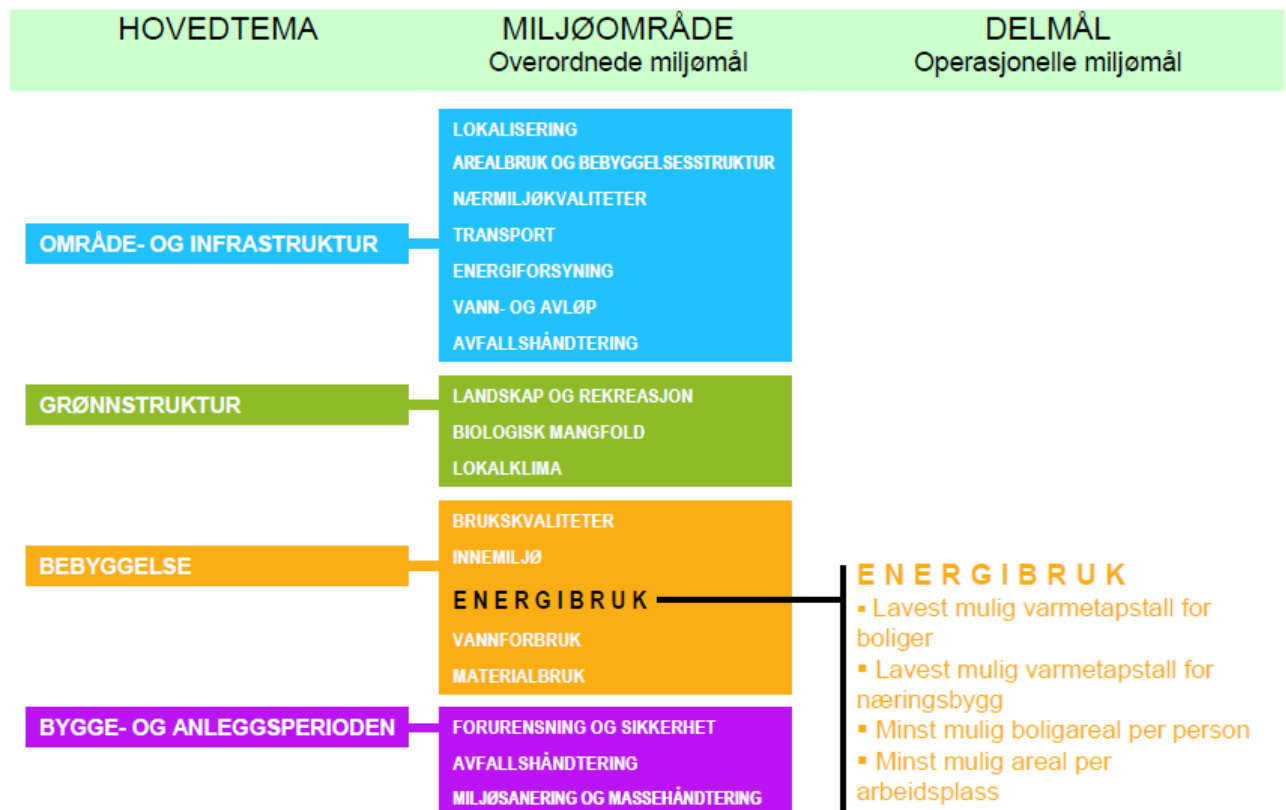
HOVEDTEMA

MILJØOMRÅDE
Overordnede miljømål

DELMÅL
Operasjonelle miljømål

OMRÅDE- OG INFRASTRUKTUR

LOKALISERING
AREALBRUK OG BEBYGGELSESSTRUKTUR
NÆRMILJØKVALITETER
TRANSPORT
ENERGIFORSYNING
VANN- OG AVLØP
AVFALLSHÅNDTERING

GRØNNSTRUKTUR

LANDSKAP OG REKREASJON
BIOLOGISK MANGFOLD
LOKALKLIMA

BEBYGGELSE

BRUKSKVALITETER
INNEMILJØ
ENERGIBRUK
VANNFORBRUK
MATERIALBRUK

ENERGIBRUK
▪ Lavest mulig varmetapstall for boliger
▪ Lavest mulig varmetapstall for næringsbygg
▪ Minst mulig boligareal per person
▪ Minst mulig areal per arbeidsplass

BYGGE- OG ANLEGGSPERIODEN

FORURENSNING OG SIKKERHET
AVFALLSHÅNDTERING
MILJØSANERING OG MASSEHÅNDTERING